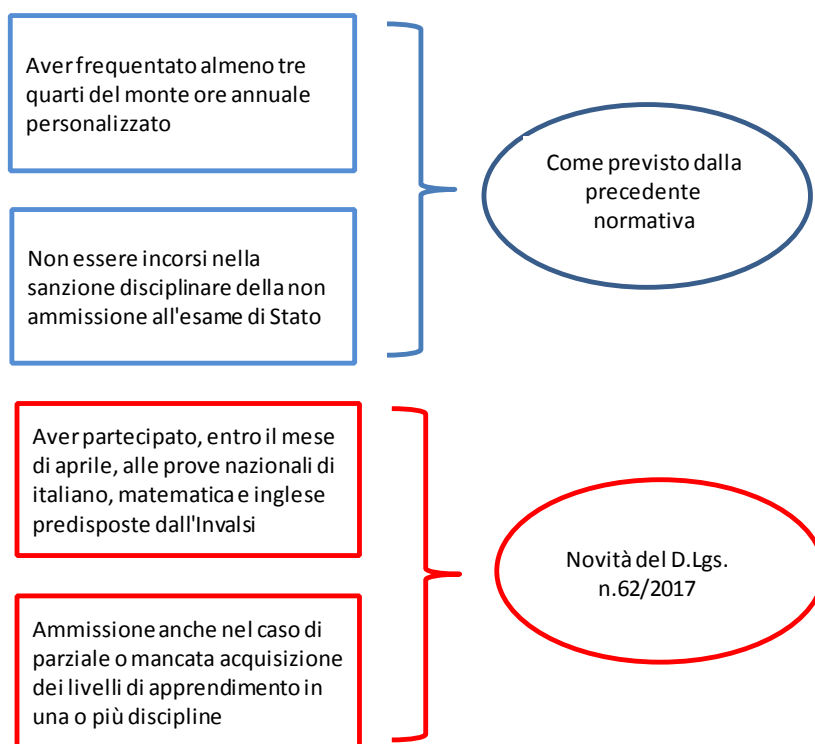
Aver frequentato almeno tre quarti del monte ore annuale personalizzato

Non essere incorsi nella sanzione disciplinare della non ammissione all'esame di Stato

Come previsto dalla precedente normativa

Aver partecipato, entro il mese di aprile, alle prove nazionali di italiano, matematica e inglese predisposte dall'Invalsi

Ammissione anche nel caso di parziale o mancata acquisizione dei livelli di apprendimento in una o più discipline

Novità del D.Lgs. n.62/2017